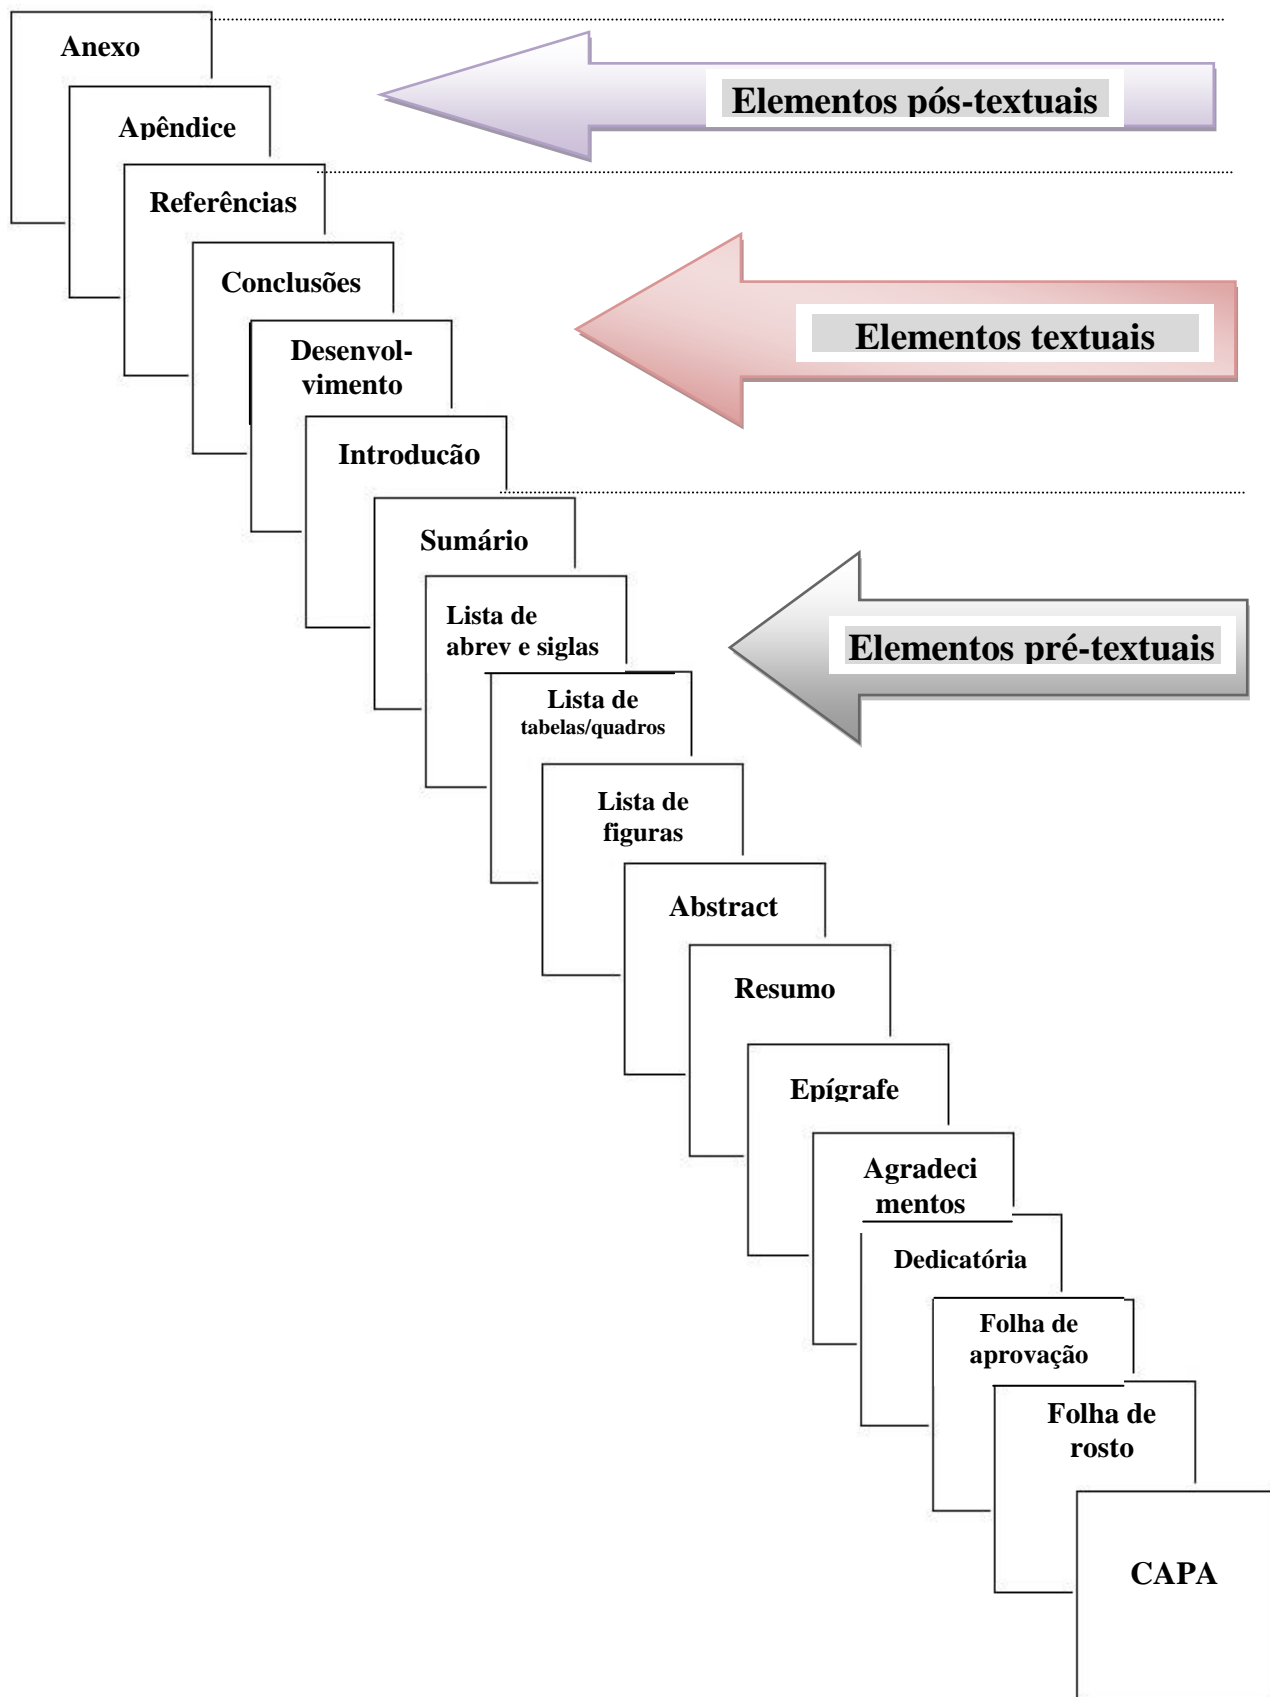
Anexo

Apêndice

Elementos pós-textuais

Referências

Conclusões

Elementos textuais

Desenvol-vimento

Introducão

Sumário

Lista de abrev e siglas

Elementos pré-textuais

Lista de tabelas/quadros

Lista de figuras

Abstract

Resumo

Epígrafe

Agradeci mentos

Dedicatória

Folha de aprovação

Folha de rosto

CAPA